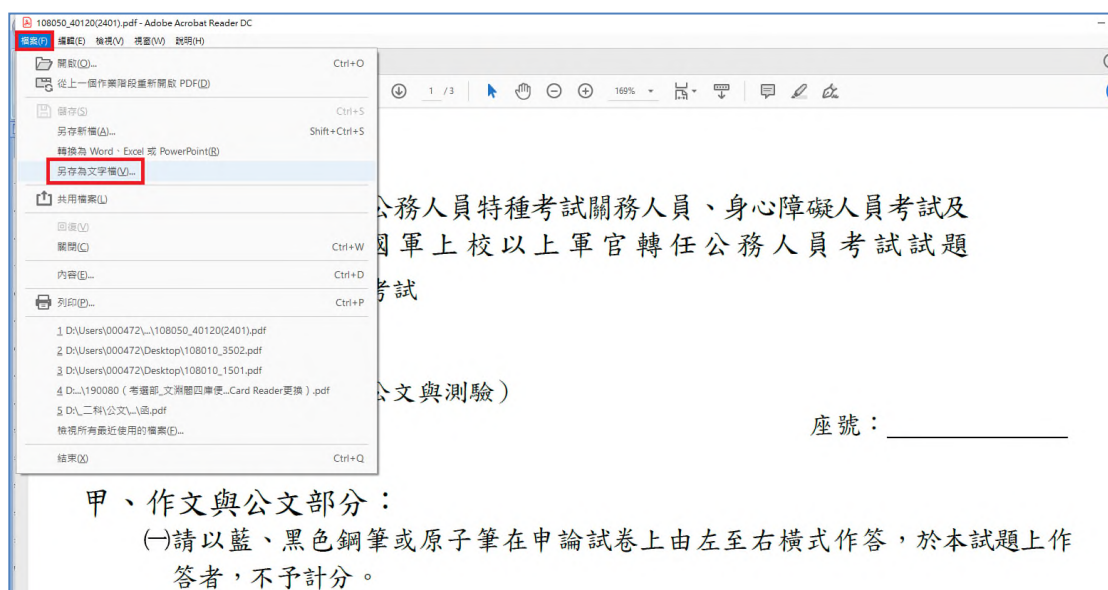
108050_40120(2401).pdf - Adobe Acrobat Reader DC

檔案(F) 編輯(E) 檢視(V) 視窗(W) 說明(H)

開啟(O)... Ctrl+O
從上一個作業階段重新開啟 PDF(D)
儲存(S) Ctrl+S
另存新檔(A)... Shift+Ctrl+S
轉換為 Word、Excel 或 PowerPoint(R)
另存為文字檔(V)...
共用檔案(I)
回復(V)
關閉(C) Ctrl+W
內容(E)... Ctrl+D
列印(P)... Ctrl+P
1 D:\Users\000472\...\108050_40120(2401).pdf
2 D:\Users\000472\Desktop\108010_3502.pdf
3 D:\Users\000472\Desktop\108010_1501.pdf
4 D:...\190080（考選部_文瀾閣四庫使...Card Reader更換）.pdf
5 D:\_二科\公文\...\函.pdf
檢視所有最近使用的檔案(F)...
結束(X) Ctrl+Q

1 /3 169%

公務人員特種考試關務人員、身心障礙人員考試及
國軍上校以上軍官轉任公務人員考試試題

考試

公文與測驗）

座號：

甲、作文與公文部分：
㈠請以藍、黑色鋼筆或原子筆在申論試卷上由左至右橫式作答，於本試題上作答者，不予計分。